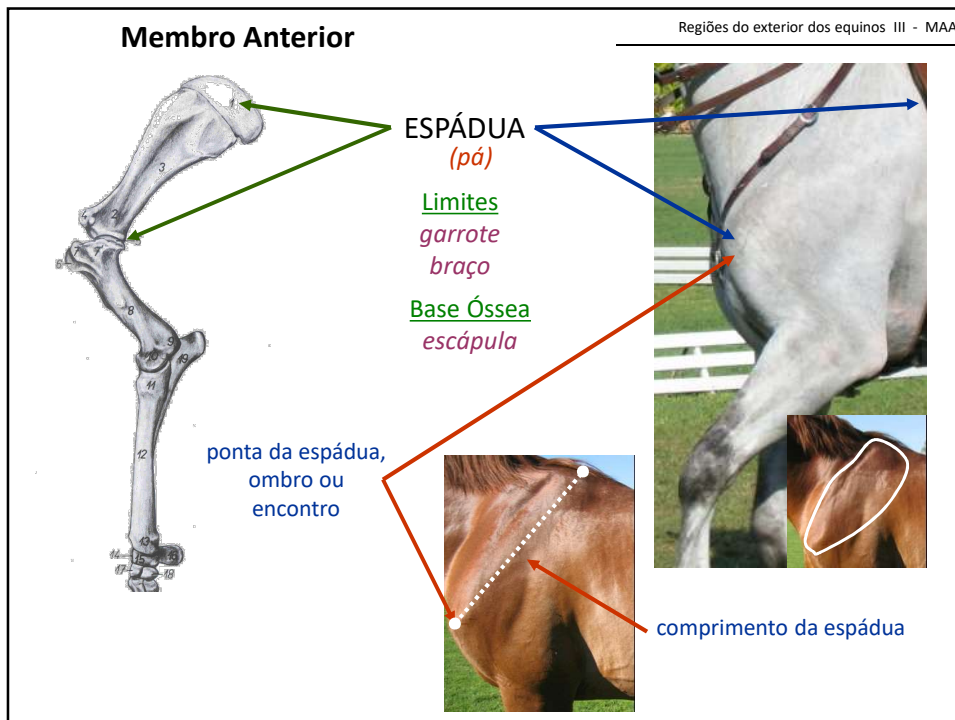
Membro Anterior

Regiões do exterior dos equinos III - MAA

ESPÁDUA
(pá)

Limites
garrote
braço

Base Óssea
escápula

ponta da espádua, ombro ou encontro

comprimento da espádua

3
2
1
7
6
8
9
10
19
11
12
13
14
15
16
17
18